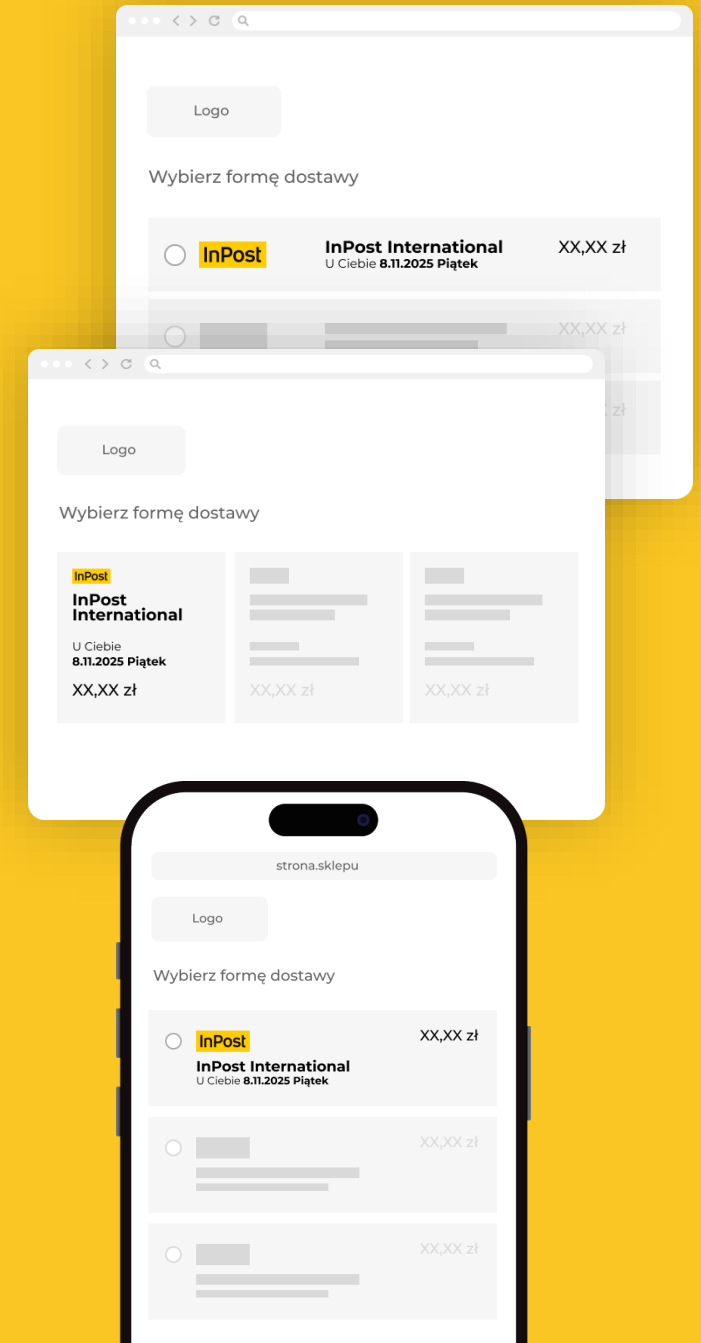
Logo

Wybierz formę dostawy

InPost

InPost International
U Ciebie 8.11.2025 Piątek

XX,XX zł

XX,XX zł

XX,XX zł

Logo

Wybierz formę dostawy

InPost

InPost International

U Ciebie
8.11.2025 Piątek

XX,XX zł

XX,XX zł

XX,XX zł

strona.sklepu

Logo

Wybierz formę dostawy

InPost

XX,XX zł

InPost International
U Ciebie 8.11.2025 Piątek

XX,XX zł

XX,XX zł